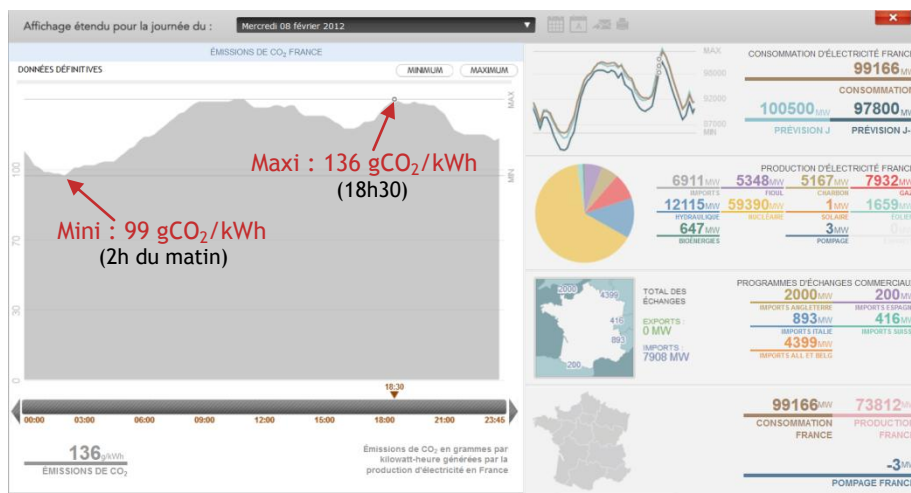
Affichage étendu pour la journée du : Mercredi 08 février 2012

ÉMISSIONS DE $CO_2$ FRANCE

DONNÉES DÉFINITIVES

MINIMUM MAXIMUM

MAX

MIN

100

70

30

0

Maxi : 136 $gCO_2/kWh$
(18h30)

Mini : 99 $gCO_2/kWh$
(2h du matin)

18:30

00:00 03:00 06:00 09:00 12:00 15:00 18:00 21:00 23:45

136 g/kWh
ÉMISSIONS DE $CO_2$

Émissions de $CO_2$ en grammes par kilowatt-heure générées par la production d'électricité en France

MAX
95000
92000
87500
MIN

CONSOMMATION D'ÉLECTRICITÉ FRANCE

99166 MW

CONSOMMATION

100500 MW
PRÉVISION J

97800 MW
PRÉVISION J-

PRODUCTION D'ÉLECTRICITÉ FRANCE

6911 MW
IMPORTS

5348 MW
FIOUL

5167 MW
CHARBON

7932 MW
GAZ

12115 MW
HYDRAULIQUE

59390 MW
NUCLÉAIRE

1 MW
SOLAIRE

1659 MW
ÉOLIEN

647 MW
BIOÉNERGIES

3 MW
POMPAGE

2000
4399
416
200

TOTAL DES ÉCHANGES

EXPORTS :
0 MW

IMPORTS :
7908 MW

PROGRAMMES D'ÉCHANGES COMMERCIAUX

2000 MW
IMPORTS ANGLETERRE

200 MW
IMPORTS ESPAGNE

893 MW
IMPORTS ITALIE

416 MW
IMPORTS SUISSE

4399 MW
IMPORTS ALL ET BELG

99166 MW
CONSOMMATION FRANCE

73812 MW
PRODUCTION FRANCE

-3 MW
POMPAGE FRANCE